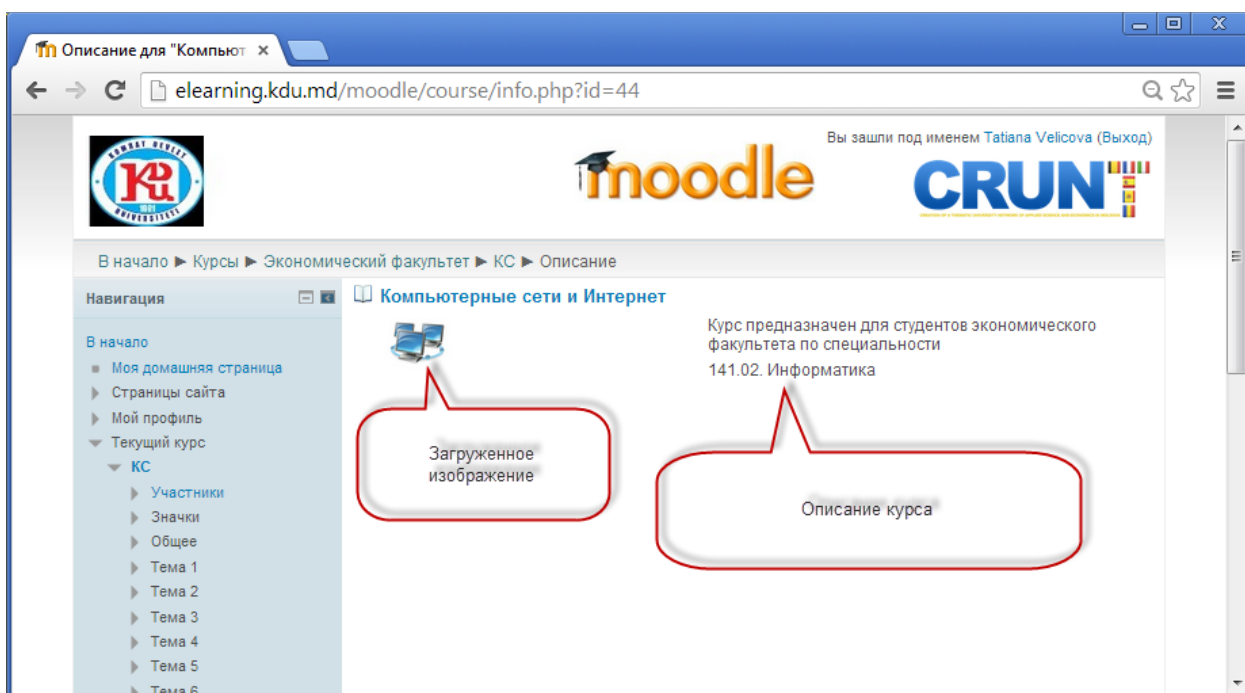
Описание для "Компьют ×

elearning.kdu.md/moodle/course/info.php?id=44

Вы зашли под именем Tatiana Velicova (Выход)

moodle

CRUNT

В начало ► Курсы ► Экономический факультет ► КС ► Описание

Навигация

В начало
Моя домашняя страница
Страницы сайта
Мой профиль
Текущий курс
КС
Участники
Значки
Общее
Тема 1
Тема 2
Тема 3
Тема 4
Тема 5
Тема 6

Компьютерные сети и Интернет

Курс предназначен для студентов экономического факультета по специальности

141.02. Информатика

Загруженное изображение

Описание курса